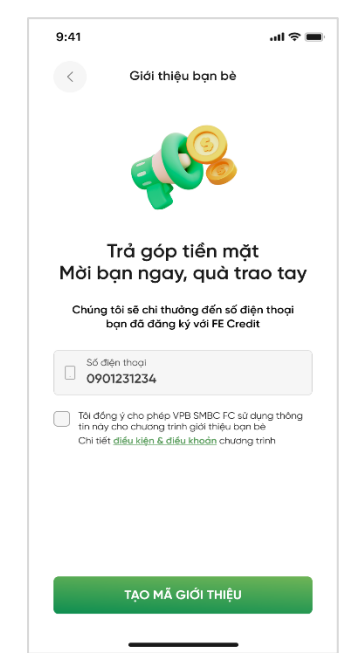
9:41

Giới thiệu bạn bè

Trả góp tiền mặt
Mời bạn ngay, quà trao tay

Chúng tôi sẽ chi thưởng đến số điện thoại bạn đã đăng ký với FE Credit

Số điện thoại
0901231234

Tôi đồng ý cho phép VPB SMBC FC sử dụng thông tin này cho chương trình giới thiệu bạn bè
Chi tiết điều kiện & điều khoản chương trình

TẠO MÃ GIỚI THIỆU